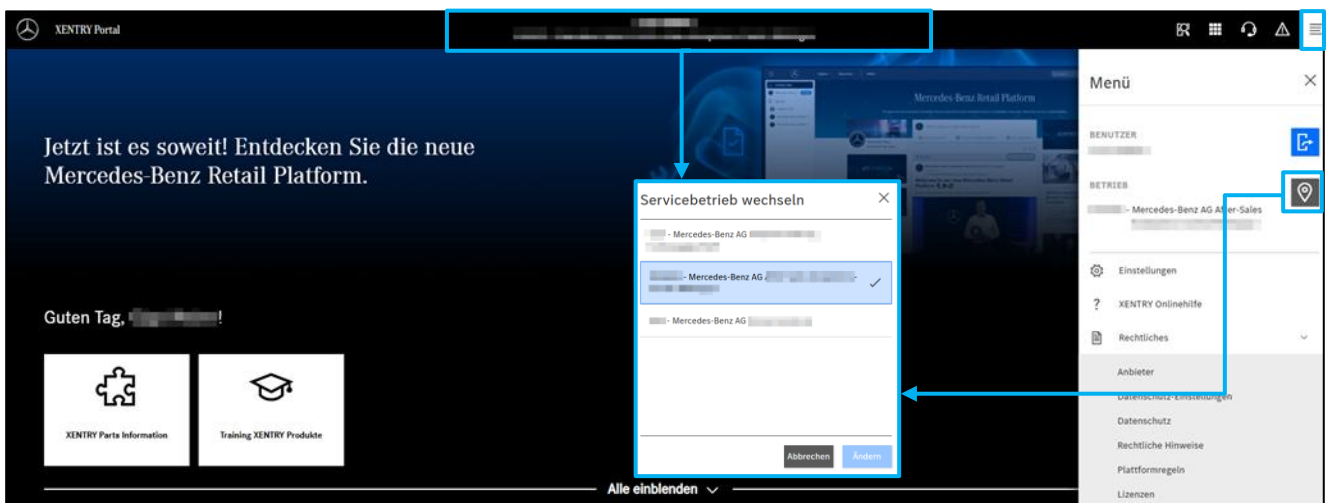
XENTRY Portal

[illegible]

Jetzt ist es soweit! Entdecken Sie die neue Mercedes-Benz Retail Platform.

Mercedes-Benz Retail Platform

Guten Tag, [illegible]!

XENTRY Parts Information

Training XENTRY Produkte

Alle einblenden

Servicebetrieb wechseln

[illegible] - Mercedes-Benz AG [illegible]

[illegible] - Mercedes-Benz AG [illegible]

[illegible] - Mercedes-Benz AG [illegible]

Abbrechen

Ändern

Menü

BENUTZER

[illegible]

BETRIEB

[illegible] - Mercedes-Benz AG After-Sales

Einstellungen

XENTRY Onlinehilfe

Rechtliches

Anbieter

Datenschutz-Einstellungen

Datenschutz

Rechtliche Hinweise

Plattformregeln

Lizenzen